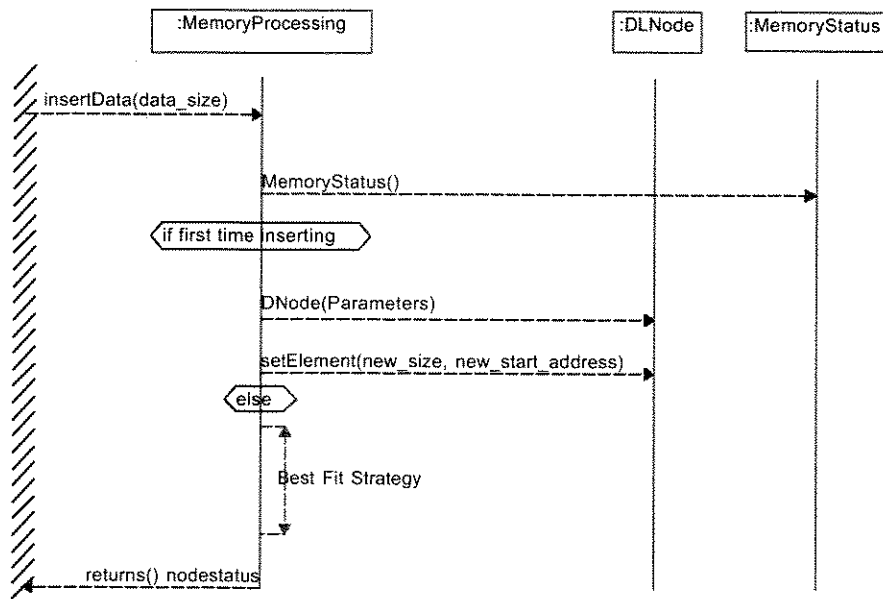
:MemoryProcessing

:DLNode

:MemoryStatus

insertData(data_size)

MemoryStatus()

if first time inserting

DNode(Parameters)

setElement(new_size, new_start_address)

else

Best Fit Strategy

returns() nodestatus